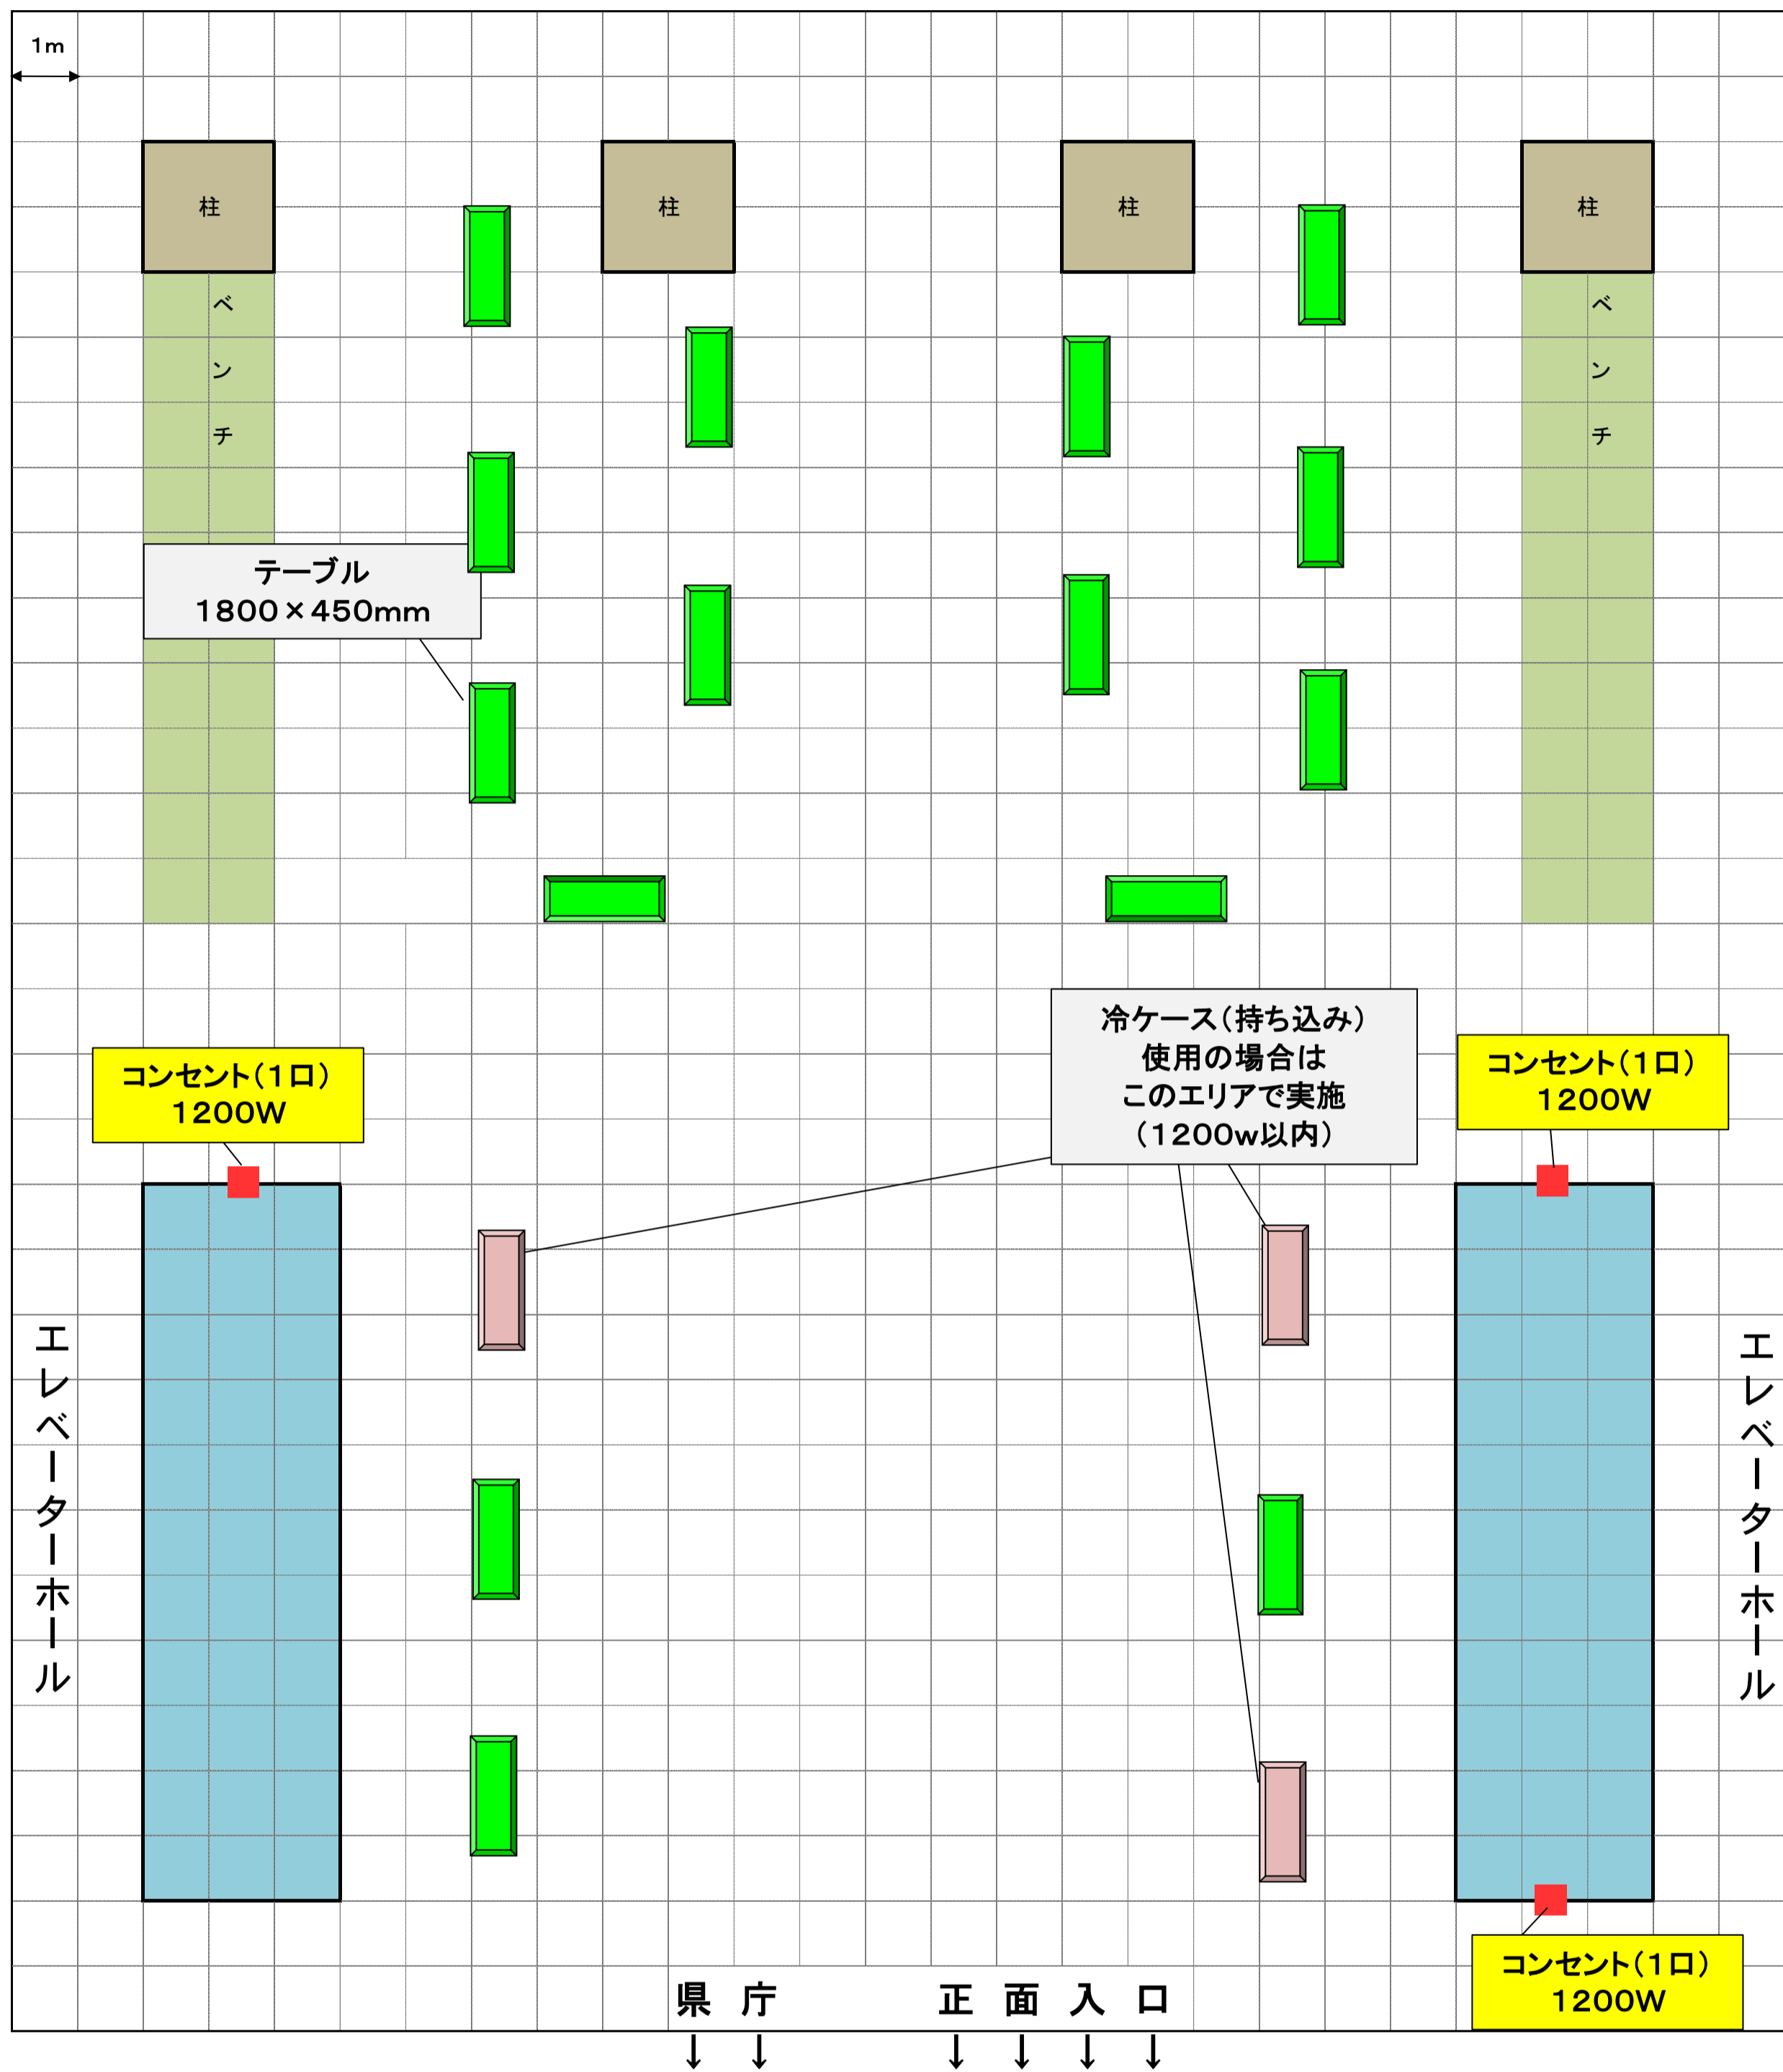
1m

柱

柱

柱

柱

ベンチ

ベンチ

テーブル
1800×450mm

冷ケース（持ち込み）
使用の場合は
このエリアで実施
（1200w以内）

コンセント（1口）
1200W

コンセント（1口）
1200W

エレベーターホール

エレベーターホール

コンセント（1口）
1200W

県 庁 正 面 入 口
↓ ↓ ↓ ↓ ↓ ↓